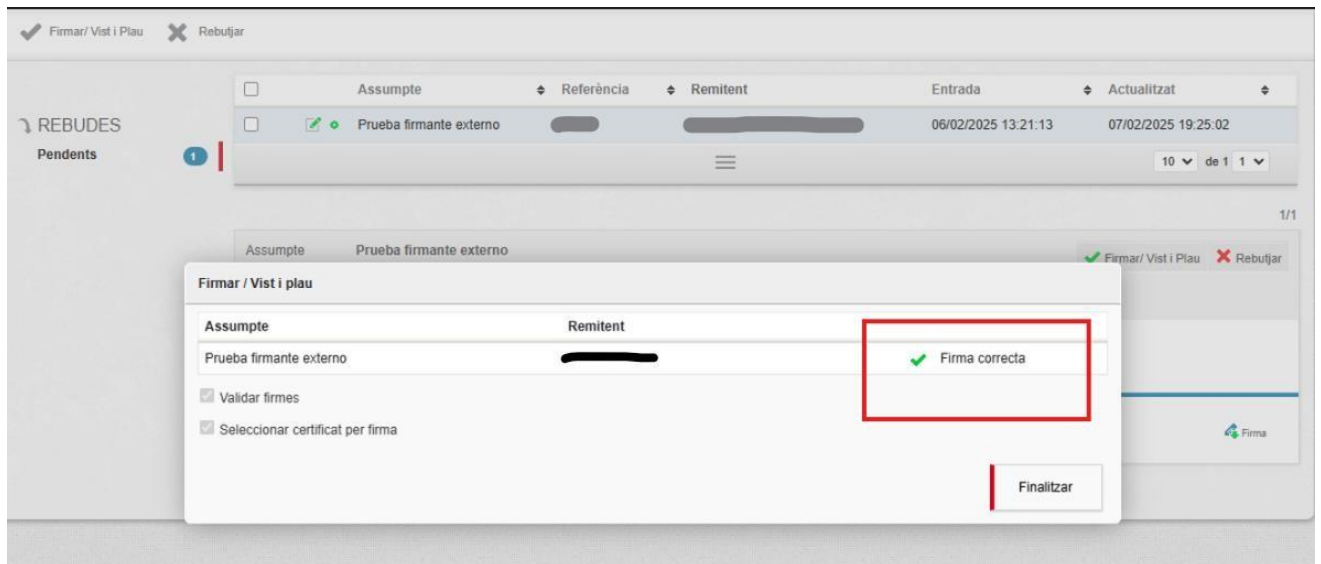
Firmar/ Vist i Plau Rebutjar

REBUDES
Pendents 1

| Assumpte | Referència | Remitent | Entrada | Actualitzat |
|---|---|---|---|---|
| Prueba firmante externo | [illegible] | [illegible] | 06/02/2025 13:21:13 | 07/02/2025 19:25:02 |

10 de 1 1

1/1

Assumpte Prueba firmante externo

Firmar/ Vist i Plau Rebutjar

Firmar / Vist i plau

| Assumpte | Remitent | |
|---|---|---|
| Prueba firmante externo | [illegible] | Firma correcta |

Validar firmes

Seleccionar certificat per firma

Firma

Finalitzar